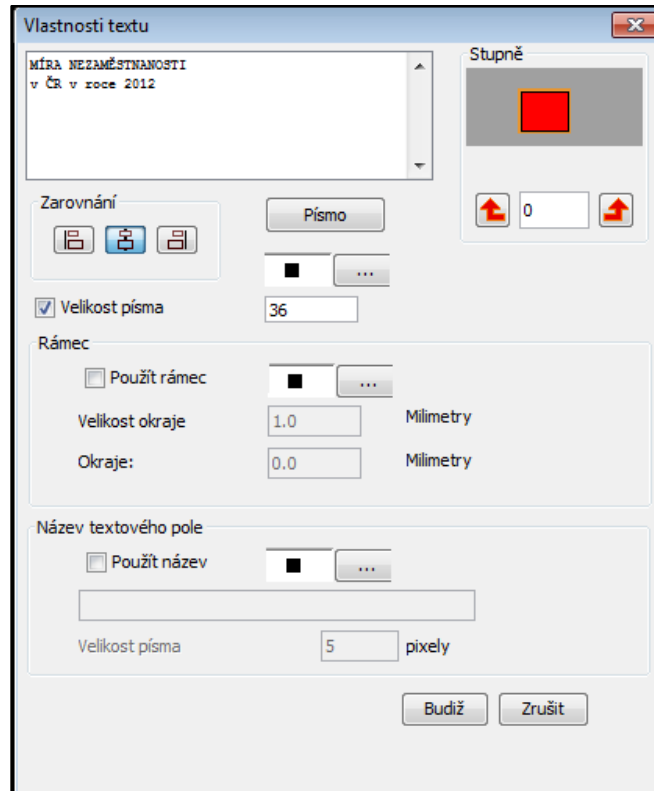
Vlastnosti textu

MÍRA NEZAMĚSTNANOSTI
v ČR v roce 2012

Stupně

0

Zarovnání

Písmo

...

Velikost písma 36

Rámec

Použít rámec

...

Velikost okraje 1.0 Milimetry

Okraje: 0.0 Milimetry

Název textového pole

Použít název

...

Velikost písma 5 pixely

Budiž Zrušit